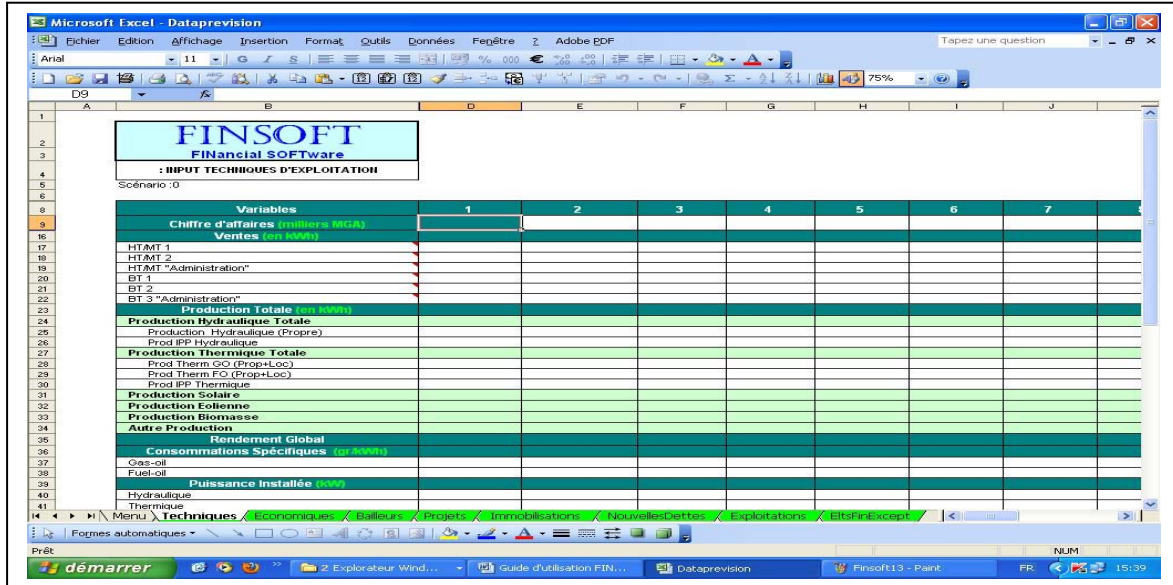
Microsoft Excel - Dataprevision

Fichier Edition Affichage Insertion Format Outils Données Fenêtre ? Adobe PDF

Tapez une question

Arial 11 G I S % 000 €

75%

D9 fx

A B D E F G H I J

FINSOFT
FINancial SOFTware
: INPUT TECHNIQUES D'EXPLOITATION
Scénario :0

| Variables | 1 | 2 | 3 | 4 | 5 | 6 | 7 |
|---|---|---|---|---|---|---|---|
| Chiffre d'affaires (milliers MGA) | | | | | | | |
| Ventes (en kWh) | | | | | | | |
| HT/MT 1 | | | | | | | |
| HT/MT 2 | | | | | | | |
| HT/MT "Administration" | | | | | | | |
| BT 1 | | | | | | | |
| BT 2 | | | | | | | |
| BT 3 "Administration" | | | | | | | |
| Production Totale (en kWh) | | | | | | | |
| Production Hydraulique Totale | | | | | | | |
| Production Hydraulique (Propre) | | | | | | | |
| Prod IPP Hydraulique | | | | | | | |
| Production Thermique Totale | | | | | | | |
| Prod Therm GO (Prop+Loc) | | | | | | | |
| Prod Therm FO (Prop+Loc) | | | | | | | |
| Prod IPP Thermique | | | | | | | |
| Production Solaire | | | | | | | |
| Production Eolienne | | | | | | | |
| Production Biomasse | | | | | | | |
| Autre Production | | | | | | | |
| Rendement Global | | | | | | | |
| Consommations Spécifiques (gr/kWh) | | | | | | | |
| Gas-oil | | | | | | | |
| Fuel-oil | | | | | | | |
| Puissance Installée (kW) | | | | | | | |
| Hydraulique | | | | | | | |
| Thermique | | | | | | | |

Menu Techniques Economiques Bailleurs Projets Immobilisations NouvellesDettes Exploitations EltsFinExcept

Formes automatiques

Prêt NUM

démarrer 2 Explorateur Wind... Guide d'utilisation FIN... Dataprevision Finsoft13 - Paint FR 15:39